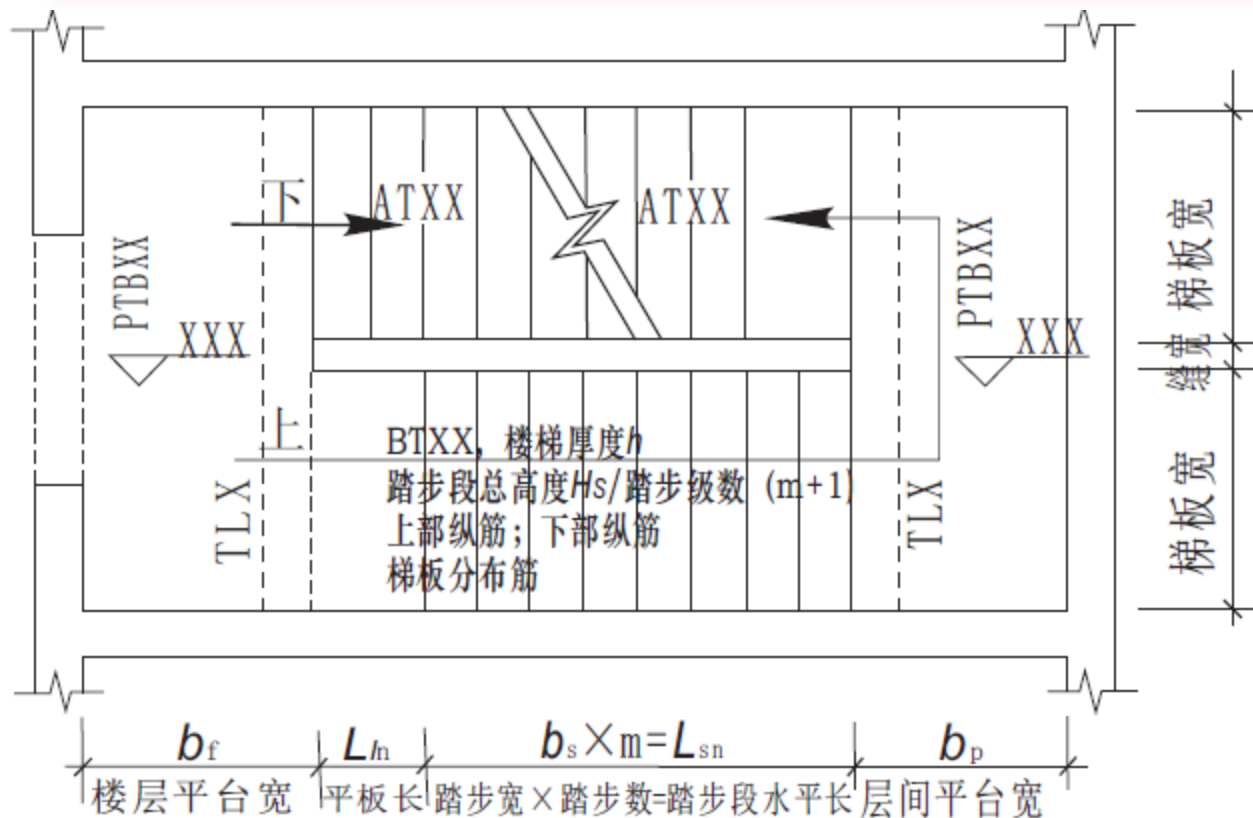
下
ATXX
ATXX
PTBXX
XXX
PTBXX
XXX
上
BTXX，楼梯厚度$h$
踏步段总高度$H_s$/踏步级数（m+1）
上部纵筋；下部纵筋
梯板分布筋
TLX
TLX
梯板宽
缝宽
梯板宽
$b_f$
$L_{ln}$
$b_s \times m = L_{sn}$
$b_p$
楼层平台宽
平板长
踏步宽×踏步数=踏步段水平长
层间平台宽